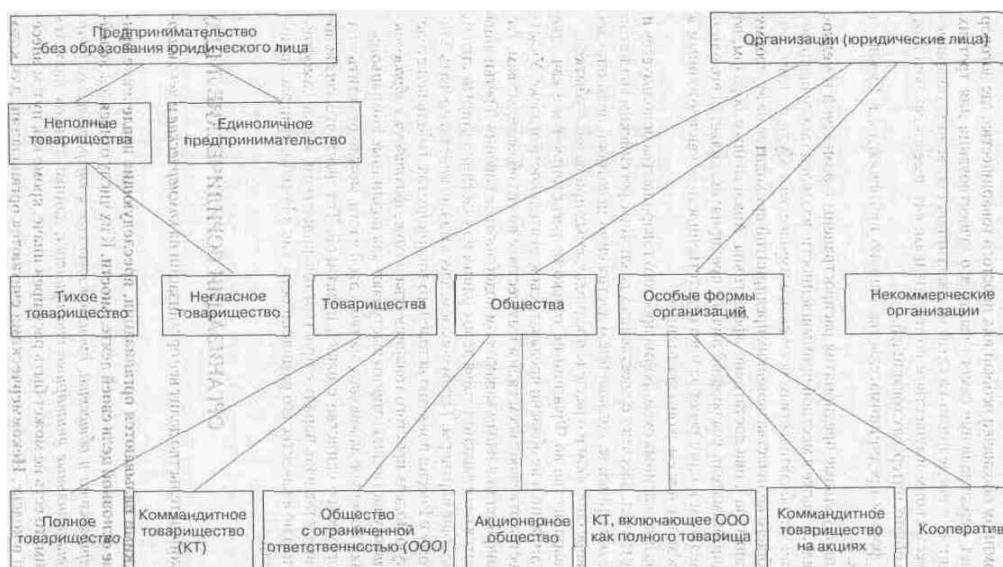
Предпринимательство без образования юридического лица

Организации (юридические лица)

Неполные товарищества

Единоличное предпринимательство

Тихое товарищество

Негласное товарищество

Товарищества

Общества

Особые формы организаций

Некоммерческие организации

Полное товарищество

Коммандитное товарищество (КТ)

Общество с ограниченной ответственностью (ООО)

Акционерное общество

КТ, включающее ООО как полного товарища

Коммандитное товарищество на акциях

Кооператив